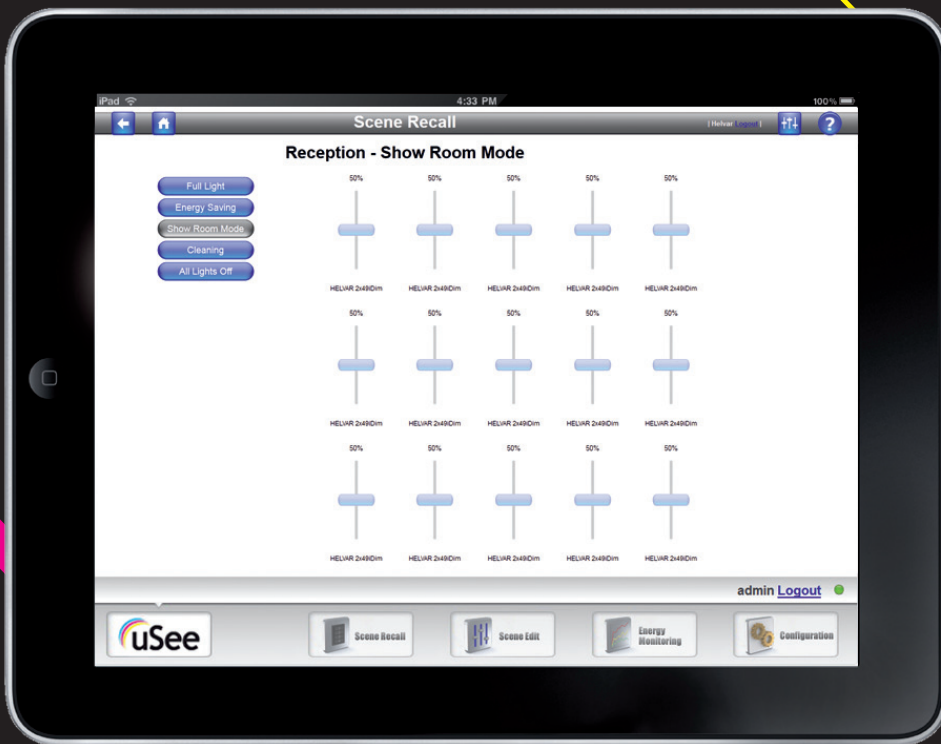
iPad
4:33 PM
100%

Scene Recall
[ Helvar Logout ]

Reception - Show Room Mode

Full Light
Energy Saving
Show Room Mode
Cleaning
All Lights Off

50%
50%
50%
50%
50%

HELVAR 2x49iDim
HELVAR 2x49iDim
HELVAR 2x49iDim
HELVAR 2x49iDim
HELVAR 2x49iDim

50%
50%
50%
50%
50%

HELVAR 2x49iDim
HELVAR 2x49iDim
HELVAR 2x49iDim
HELVAR 2x49iDim
HELVAR 2x49iDim

50%
50%
50%
50%
50%

HELVAR 2x49iDim
HELVAR 2x49iDim
HELVAR 2x49iDim
HELVAR 2x49iDim
HELVAR 2x49iDim

admin Logout

uSee
Scene Recall
Scene Edit
Energy Monitoring
Configuration